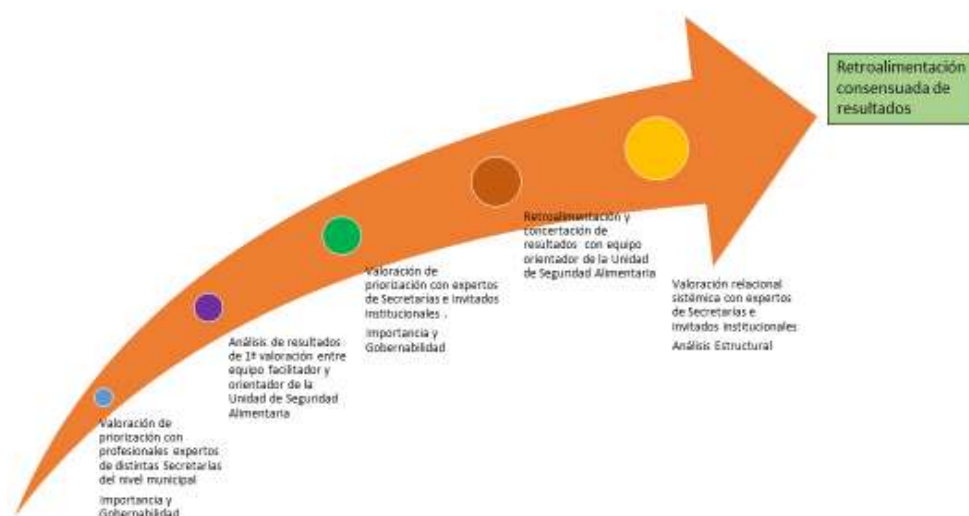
Retroalimentación consensuada de resultados

Valoración de priorización con profesionales expertos de distintas Secretarías del nivel municipal

Importancia y Gobernabilidad

Análisis de resultados de 1ª valoración entre equipo facilitador y orientador de la Unidad de Seguridad Alimentaria

Valoración de priorización con expertos de Secretarías e invitados institucionales .

Importancia y Gobernabilidad

Retroalimentación y concertación de resultados con equipo orientador de la Unidad de Seguridad Alimentaria

Valoración relacional sistémica con expertos de Secretarías e invitados institucionales

Análisis Estructural